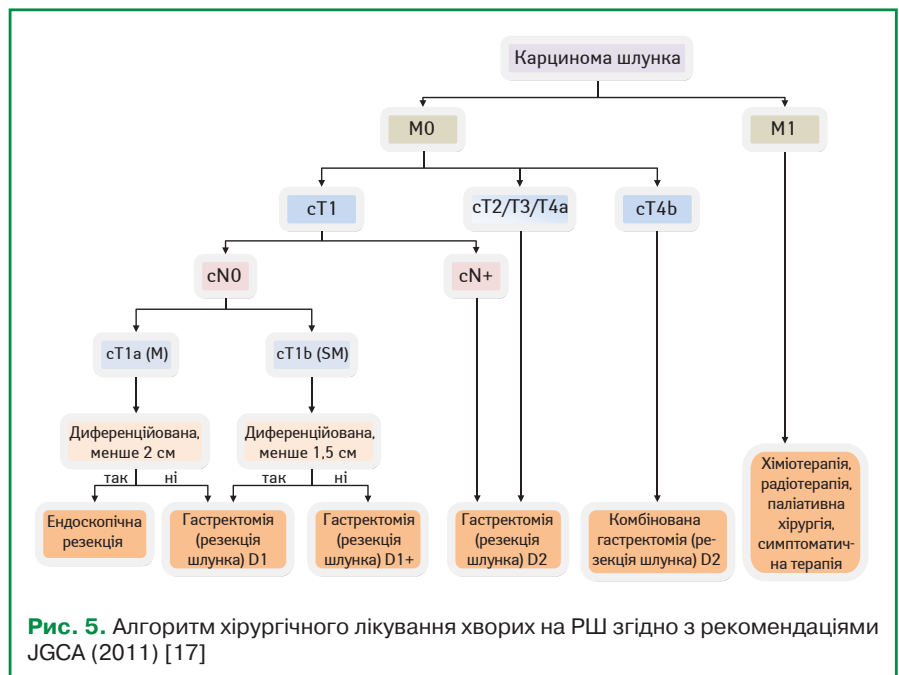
Карцинома шлунка

M0

M1

cT1

cT2/T3/T4a

cT4b

cN0

cN+

cT1a (M)

cT1b (SM)

Диференційована, менше 2 см

Диференційована, менше 1,5 см

так

ні

так

ні

Ендоскопічна резекція

Гастректомія (резекція шлунка) D1

Гастректомія (резекція шлунка) D1+

Гастректомія (резекція шлунка) D2

Комбінована гастректомія (резекція шлунка) D2

Хіміотерапія, радіотерапія, паліативна хірургія, симптоматична терапія

**Рис. 5.** Алгоритм хірургічного лікування хворих на РШ згідно з рекомендаціями JGCA (2011) [17]